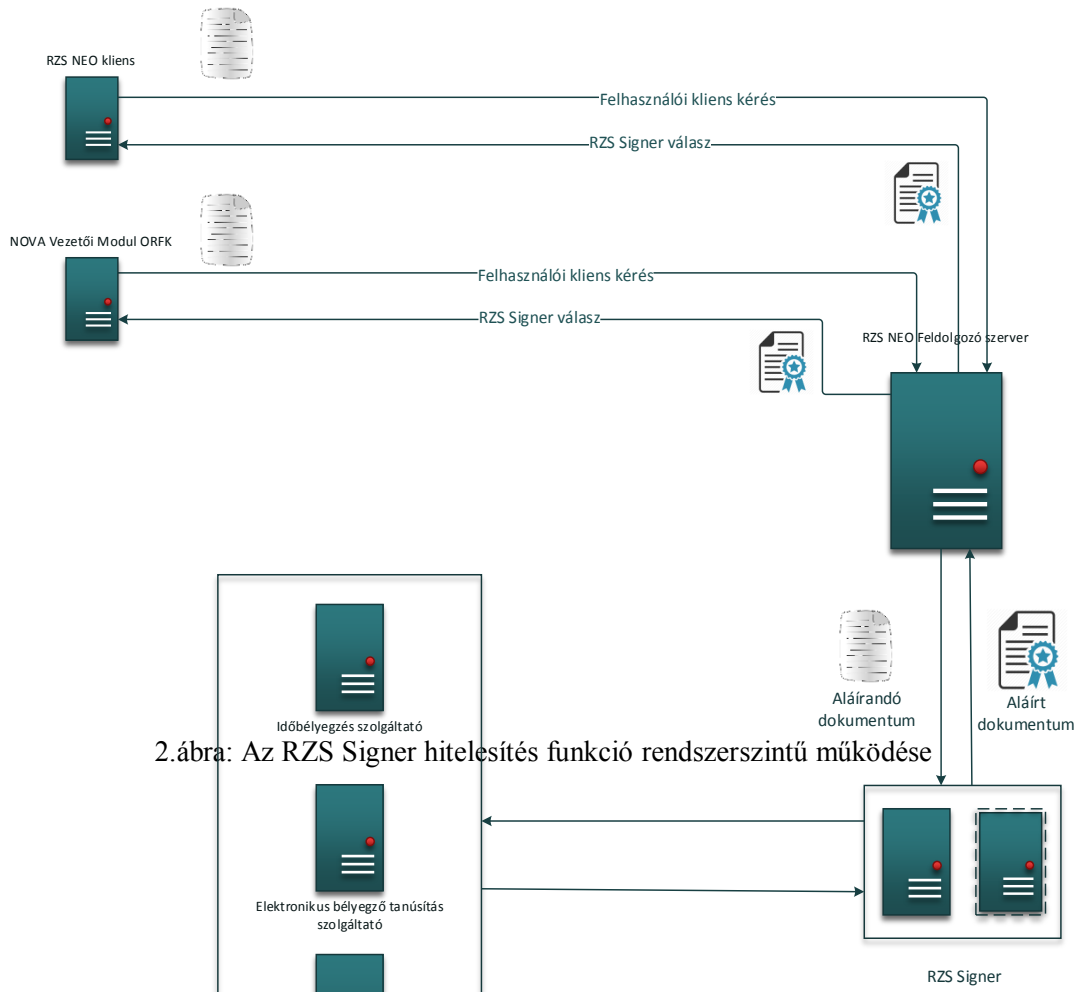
RZS NEO kliens

Felhasználói kliens kérés

RZS Signer válasz

NOVA Vezetői Modul ORFK

Felhasználói kliens kérés

RZS Signer válasz

RZS NEO Feldolgozó szerver

Időbélyegzés szolgáltató

Aláírandó dokumentum

Aláírt dokumentum

2.ábra: Az RZS Signer hitelesítés funkció rendszerszintű működése

Elektronikus bélyegző tanúsítás szolgáltató

RZS Signer